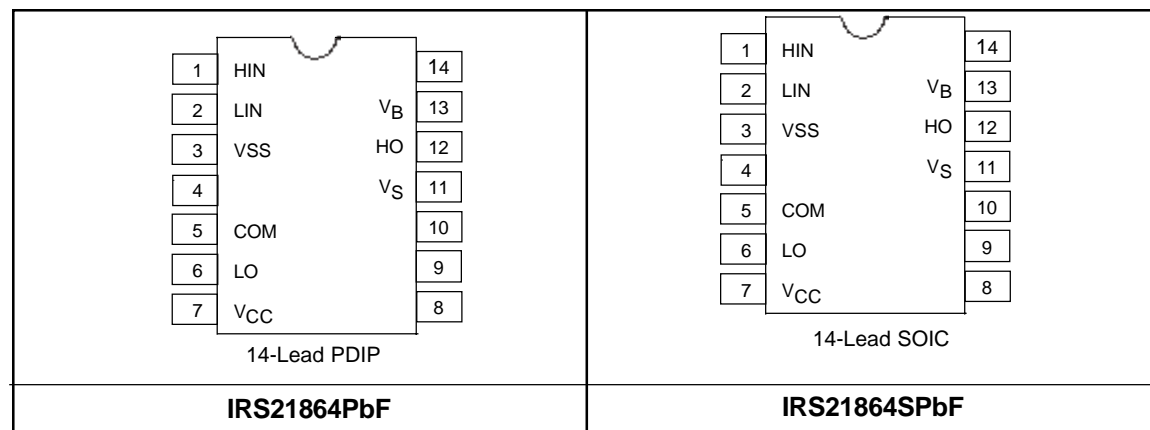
| | |
|---|---|
| 1 HIN 14<br>2 LIN $V_B$ 13<br>3 VSS HO 12<br>4 $V_S$ 11<br>5 COM 10<br>6 LO 9<br>7 $V_{CC}$ 8<br>14-Lead PDIP | 1 HIN 14<br>2 LIN $V_B$ 13<br>3 VSS HO 12<br>4 $V_S$ 11<br>5 COM 10<br>6 LO 9<br>7 $V_{CC}$ 8<br>14-Lead SOIC |
| **IRS21864PbF** | **IRS21864SPbF** |